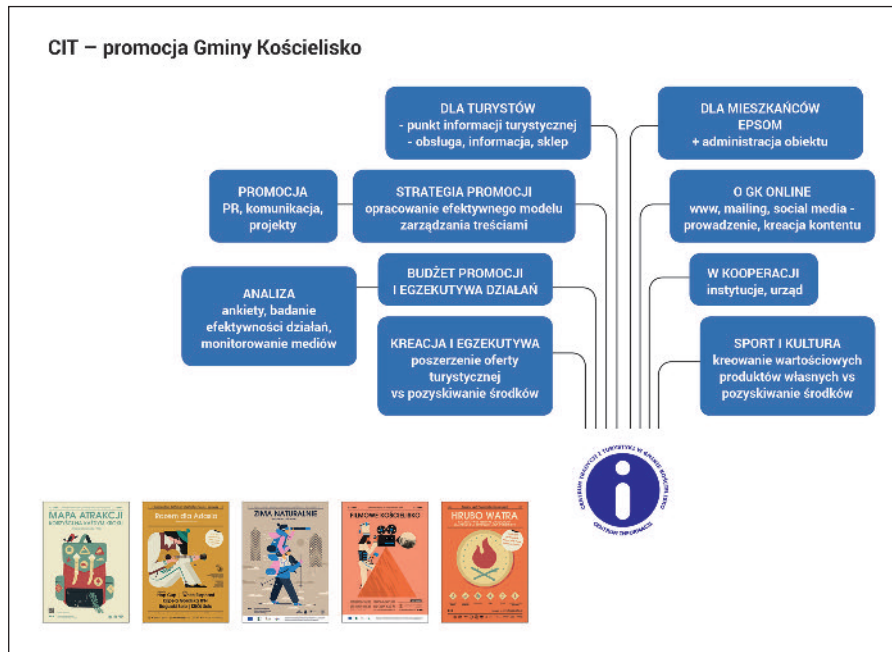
CIT – promocja Gminy Kościelisko

DLA TURYSTÓW
- punkt informacji turystycznej
- obsługa, informacja, sklep

DLA MIESZKAŃCÓW
EPSOM
+ administracja obiektu

PROMOCJA
PR, komunikacja, projekty

STRATEGIA PROMOCJI
opracowanie efektywnego modelu zarządzania treściami

O GK ONLINE
www, mailing, social media - prowadzenie, kreacja kontentu

ANALIZA
ankiety, badanie efektywności działań, monitorowanie mediów

BUDŻET PROMOCJI
I EGZEKUTYWA DZIAŁAŃ

W KOOPERACJI
instytucje, urząd

KREACJA I EGZEKUTYWA
poszerzenie oferty turystycznej
vs pozyskiwanie środków

SPORT I KULTURA
kreowanie wartościowych produktów własnych vs pozyskiwanie środków

CENTRUM INFORMACJI I TURYSTYKI W GMINIE KOŚCIELISKO
CENTRUM INFORMACJI

MAPA ATRAKCJI

ZIMA NATURALNIE

FILMOWE KOŚCIELISKO

HRUBO WATRA